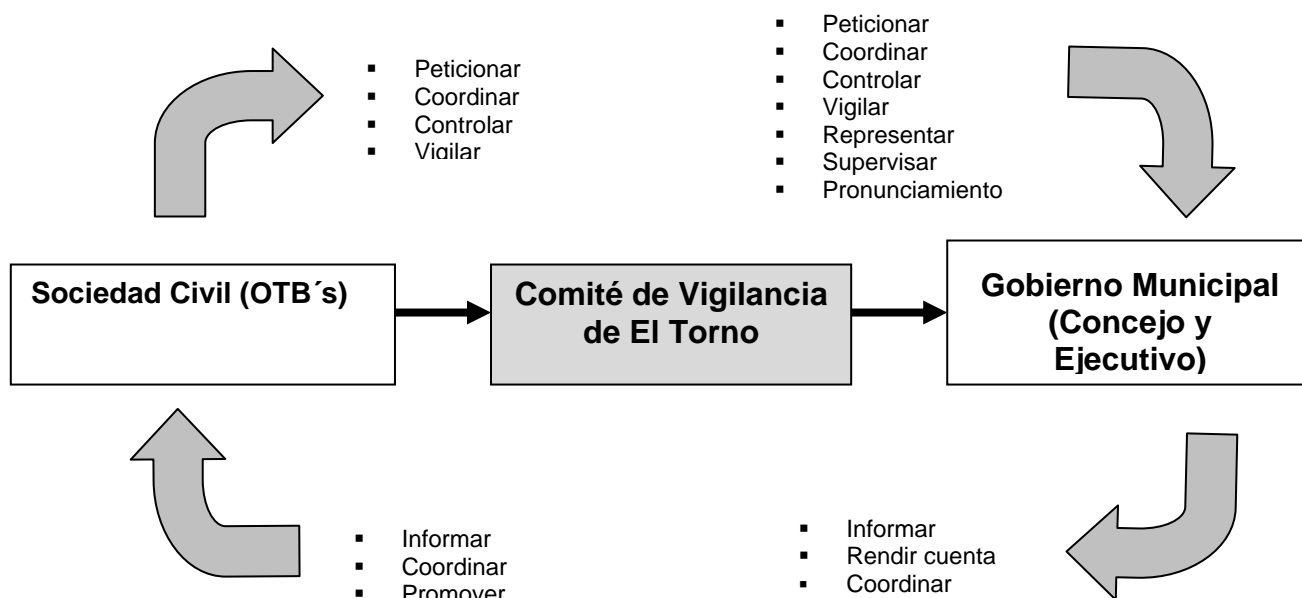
- Peticionar
- Coordinar
- Controlar
- Vigilar

- Peticionar
- Coordinar
- Controlar
- Vigilar
- Representar
- Supervisar
- Pronunciamiento

Sociedad Civil (OTB´s)

Comité de Vigilancia de El Torno

Gobierno Municipal (Concejo y Ejecutivo)

- Informar
- Coordinar
- Promover

- Informar
- Rendir cuenta
- Coordinar